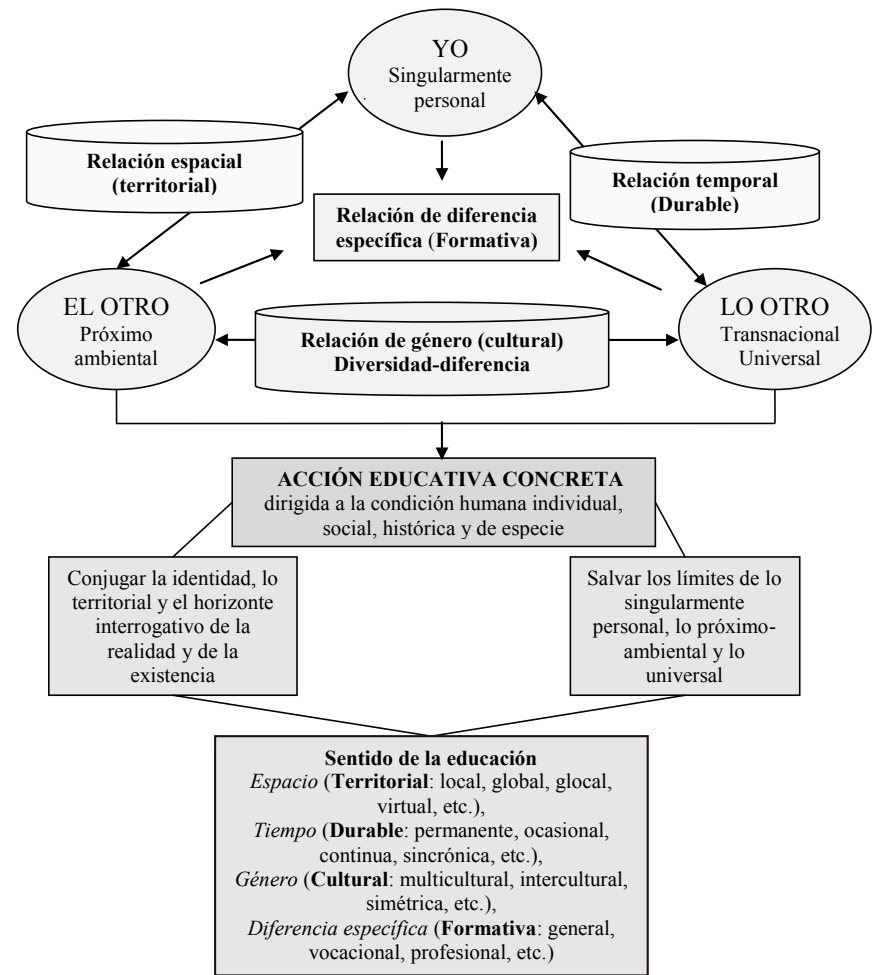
YO
Singularmente personal

Relación espacial (territorial)

Relación temporal (Durable)

Relación de diferencia específica (Formativa)

EL OTRO
Próximo ambiental

Relación de género (cultural)
Diversidad-diferencia

LO OTRO
Transnacional Universal

ACCIÓN EDUCATIVA CONCRETA
dirigida a la condición humana individual, social, histórica y de especie

Conjugar la identidad, lo territorial y el horizonte interrogativo de la realidad y de la existencia

Salvar los límites de lo singularmente personal, lo próximo-ambiental y lo universal

Sentido de la educación
Espacio (Territorial: local, global, glocal, virtual, etc.),
Tiempo (Durable: permanente, ocasional, continua, sincrónica, etc.),
Género (Cultural: multicultural, intercultural, simétrica, etc.),
Diferencia específica (Formativa: general, vocacional, profesional, etc.)